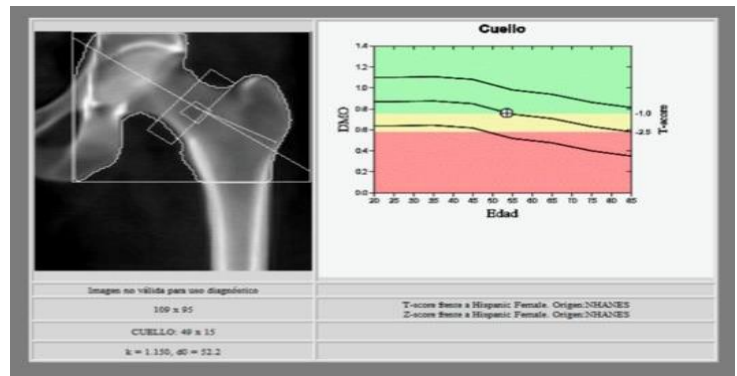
Cuello

1.4
1.2
1.0
0.8
0.6
0.4
0.2
0.0

DMO

20 25 30 35 40 45 50 55 60 65 70 75 80 85

Edad

-1.0
-2.5
T-score

Imagen no válida para uso diagnóstico

109 x 95

CUELLO: 49 x 15

k = 1.150, d0 = 52.2

T-score frente a Hispanic Female. Origen:NHANES
Z-score frente a Hispanic Female. Origen:NHANES